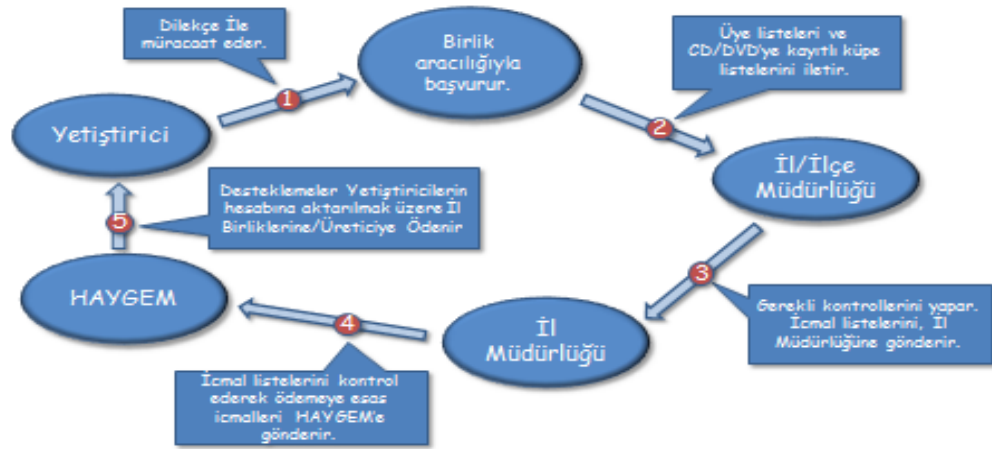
Dilekçe İle müracaat eder.

1

Birlik aracılığıyla başvurur.

Üye listeleri ve CD/DVD'ye kayıtlı küpe listelerini iletir.

2

Yetiştirici

İl/İlçe Müdürlüğü

Desteklemeler Yetiştiricilerin hesabına aktarılmak üzere İl Birliklerine/Üreticiye Ödenir

5

3

HAYGEM

Gerekli kontrollerini yapar. İcmal listelerini, İl Müdürlüğüne gönderir.

4

İl Müdürlüğü

İcmal listelerini kontrol ederek ödemeye esas icmalleri HAYGEM'e gönderir.